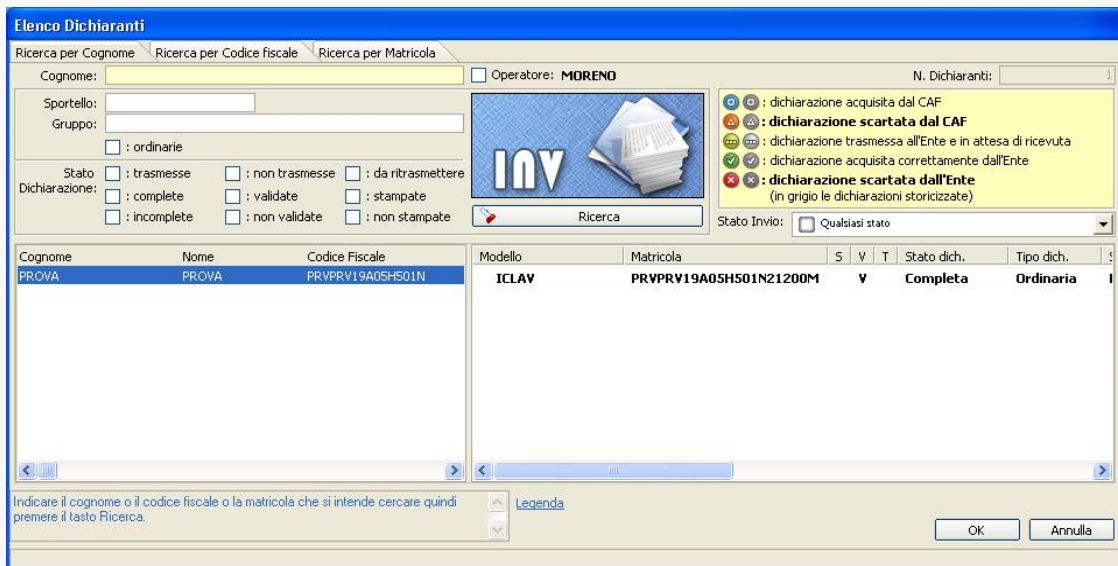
Elenco Dichiaranti

Ricerca per Cognome | Ricerca per Codice fiscale | Ricerca per Matricola

Cognome:

Operatore: MORENO

N. Dichiaranti: 1

Sportello:
Gruppo:
: ordinarie

Stato Dichiarazione:
: trasmesse
: non trasmesse
: da ritrasmettere
: complete
: validate
: stampate
: incomplete
: non validate
: non stampate

INV

Ricerca

: dichiarazione acquisita dal CAF
: dichiarazione scartata dal CAF
: dichiarazione trasmessa all'Ente e in attesa di ricevuta
: dichiarazione acquisita correttamente dall'Ente
: dichiarazione scartata dall'Ente
(in grigio le dichiarazioni storicizzate)

Stato Invio: Qualsiasi stato

| Cognome | Nome | Codice Fiscale |
|---|---|---|
| PROVA | PROVA | PRVPRV19A05H501N |

| Modello | Matricola | S | V | T | Stato dich. | Tipo dich. |
|---|---|---|---|---|---|---|
| ICLAV | PRVPRV19A05H501N21200M | | V | | Completa | Ordinaria |

Indicare il cognome o il codice fiscale o la matricola che si intende cercare quindi premere il tasto Ricerca.

Legenda

OK
Annulla